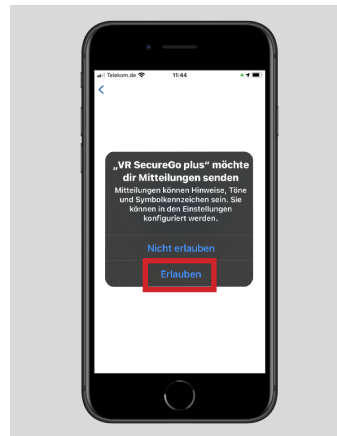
Telekom.de

11:44

<

„VR SecureGo plus“ möchte dir Mitteilungen senden

Mitteilungen können Hinweise, Töne und Symbolkennzeichen sein. Sie können in den Einstellungen konfiguriert werden.

Nicht erlauben

Erlauben